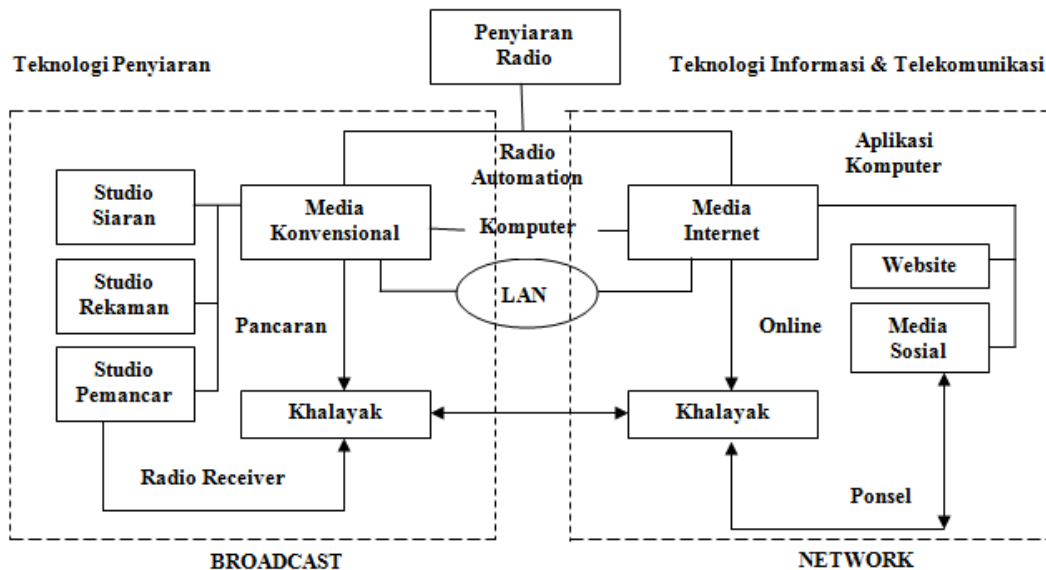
Penyiaran Radio

Teknologi Penyiaran

Teknologi Informasi & Telekomunikasi

Radio Automation

Aplikasi Komputer

Studio Siaran

Media Konvensional

Komputer

Media Internet

Website

Studio Rekaman

LAN

Pancaran

Online

Media Sosial

Studio Pemancar

Khalayak

Khalayak

Radio Receiver

Ponsel

BROADCAST

NETWORK